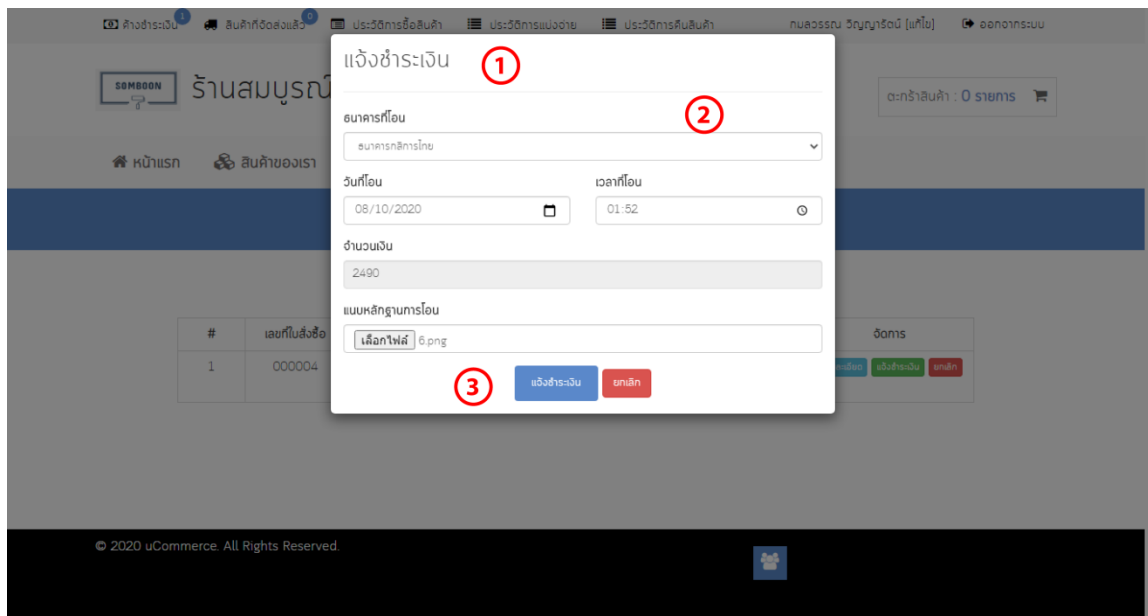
ค้างชำระเงิน 1 สินค้าที่จัดส่งแล้ว 0 ประวัติการซื้อสินค้า ประวัติการแบ่งจ่าย ประวัติการคืนสินค้า กมลวรรณ วิญญารัตน์ [แก้ไข] ออกจากระบบ

SOMBOON ร้านสมบูรณ์

ตะกร้าสินค้า : 0 รายการ

หน้าแรก สินค้าของเรา

| # | เลขที่ใบสั่งซื้อ | จัดการ |
|---|---|---|
| 1 | 000004 | รายละเอียด แจ้งชำระเงิน ยกเลิก |

แจ้งชำระเงิน
1

2

ธนาคารที่โอน
ธนาคารกสิกรไทย

วันที่โอน
08/10/2020

เวลาที่โอน
01:52

จำนวนเงิน
2490

แนบหลักฐานการโอน
เลือกไฟล์ 6.png

3
แจ้งชำระเงิน ยกเลิก

© 2020 uCommerce. All Rights Reserved.